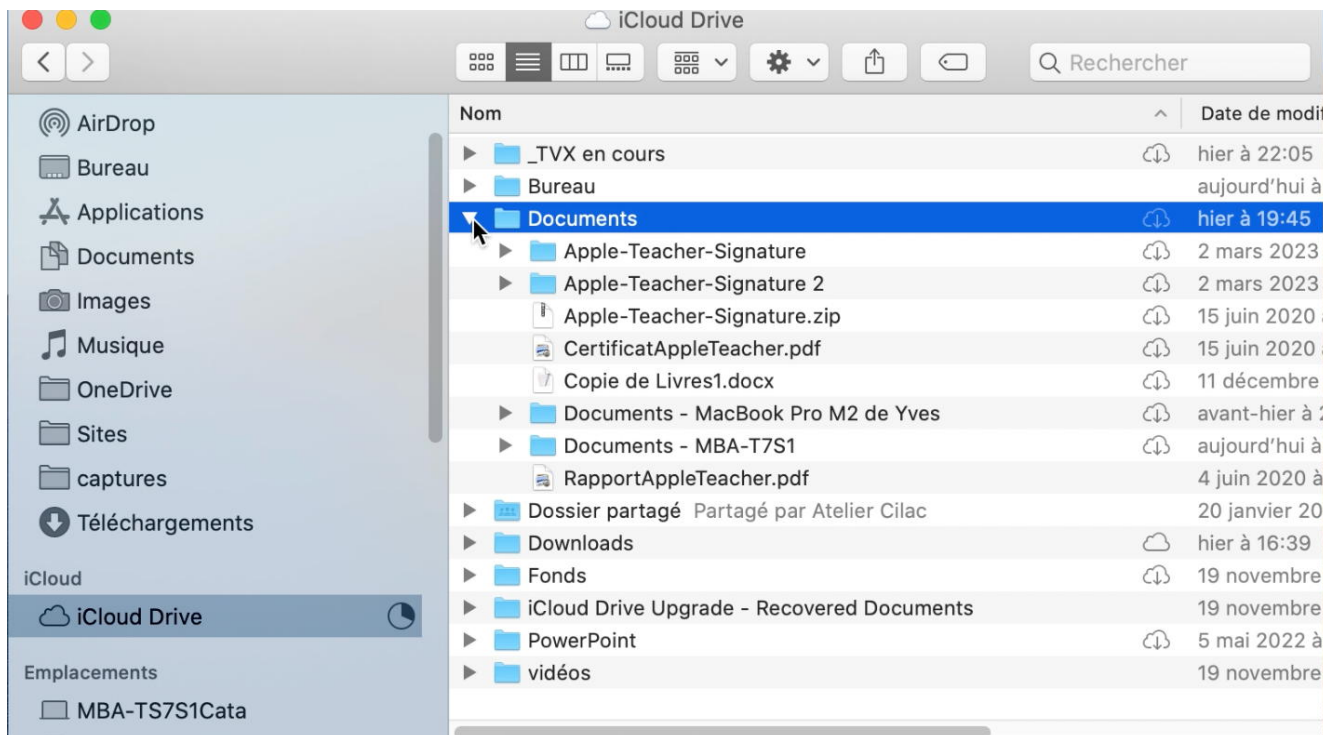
iCloud Drive

Rechercher

AirDrop
Bureau
Applications
Documents
Images
Musique
OneDrive
Sites
captures
Téléchargements
iCloud
iCloud Drive
Emplacements
MBA-TS7S1Cata

| Nom | Date de modif |
|---|---|
| _TVX en cours | hier à 22:05 |
| Bureau | aujourd'hui à |
| Documents | hier à 19:45 |
| Apple-Teacher-Signature | 2 mars 2023 |
| Apple-Teacher-Signature 2 | 2 mars 2023 |
| Apple-Teacher-Signature.zip | 15 juin 2020 |
| CertificatAppleTeacher.pdf | 15 juin 2020 |
| Copie de Livres1.docx | 11 décembre |
| Documents - MacBook Pro M2 de Yves | avant-hier à |
| Documents - MBA-T7S1 | aujourd'hui à |
| RapportAppleTeacher.pdf | 4 juin 2020 à |
| Dossier partagé Partagé par Atelier Cilac | 20 janvier 20 |
| Downloads | hier à 16:39 |
| Fonds | 19 novembre |
| iCloud Drive Upgrade - Recovered Documents | 19 novembre |
| PowerPoint | 5 mai 2022 à |
| vidéos | 19 novembre |